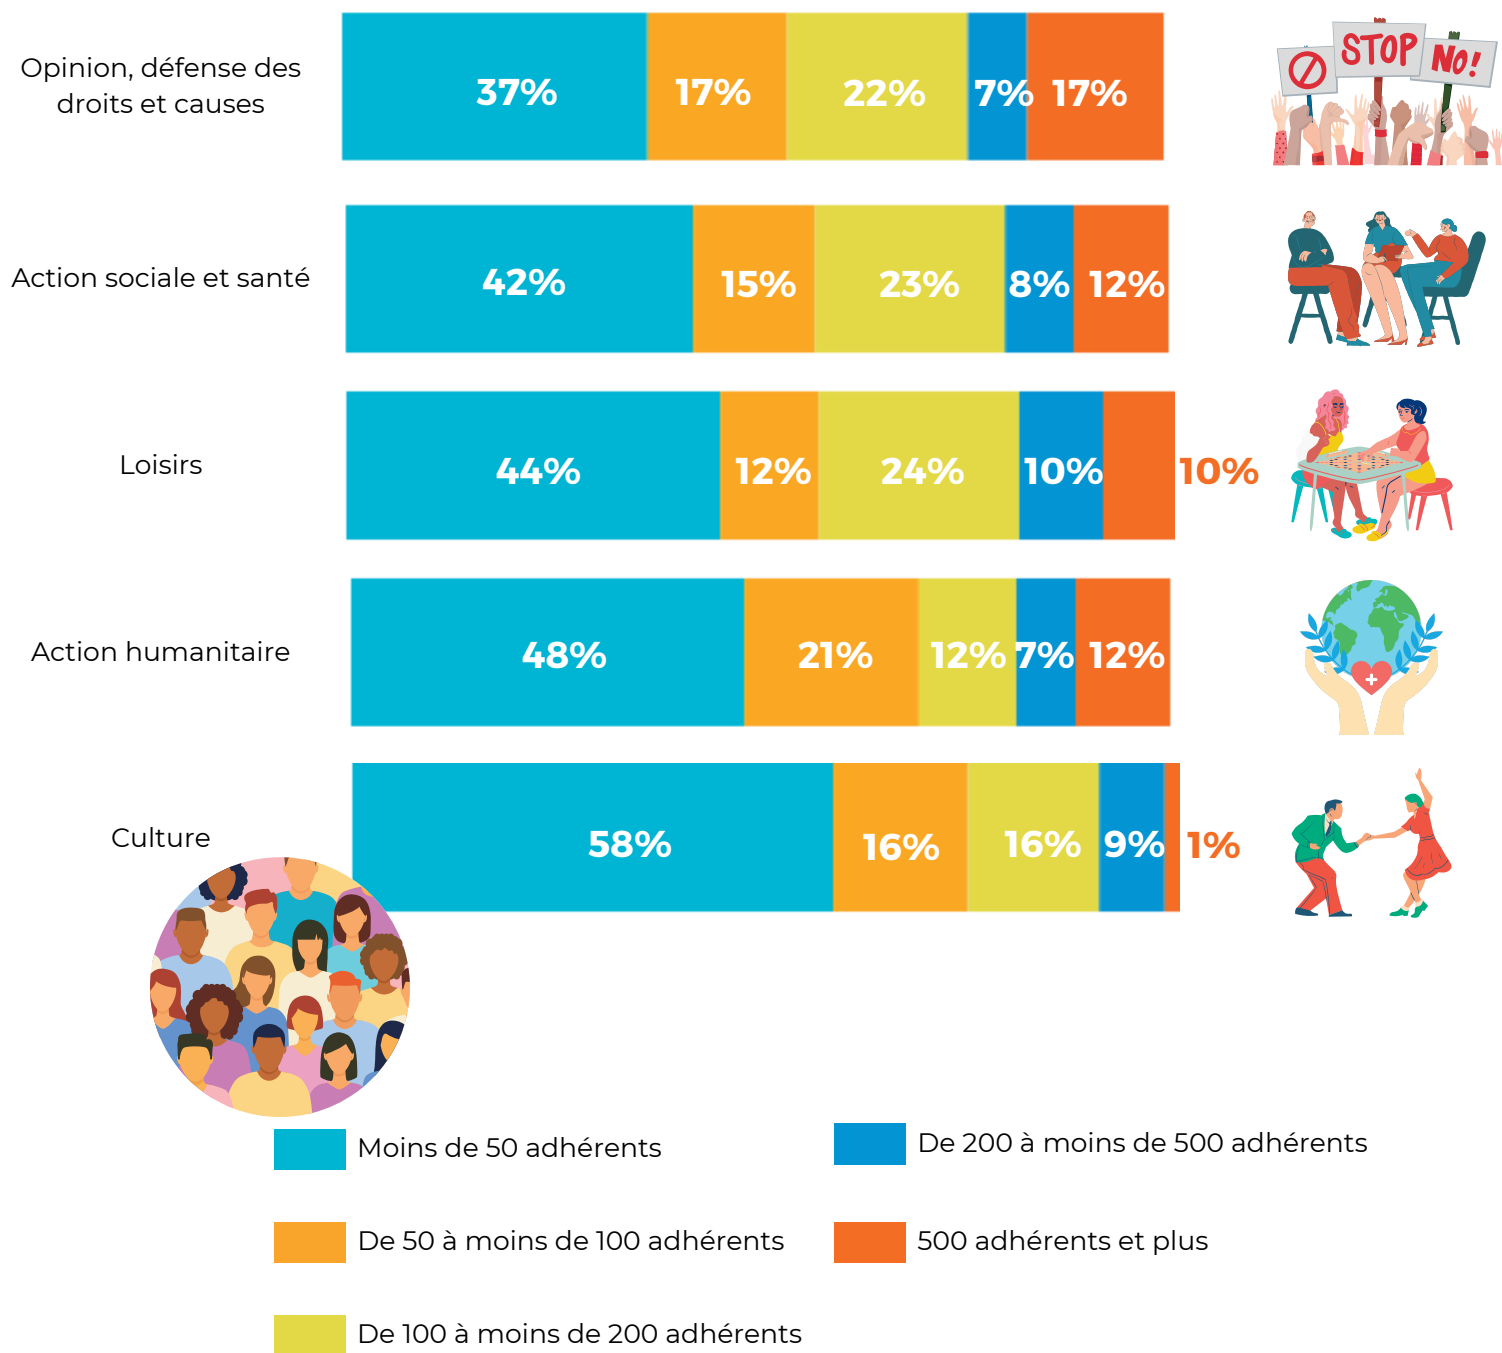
Opinion, défense des droits et causes

37% 17% 22% 7% 17%

STOP NO!

Action sociale et santé

42% 15% 23% 8% 12%

Loisirs

44% 12% 24% 10% 10%

Action humanitaire

48% 21% 12% 7% 12%

Culture

58% 16% 16% 9% 1%

Moins de 50 adhérents

De 200 à moins de 500 adhérents

De 50 à moins de 100 adhérents

500 adhérents et plus

De 100 à moins de 200 adhérents